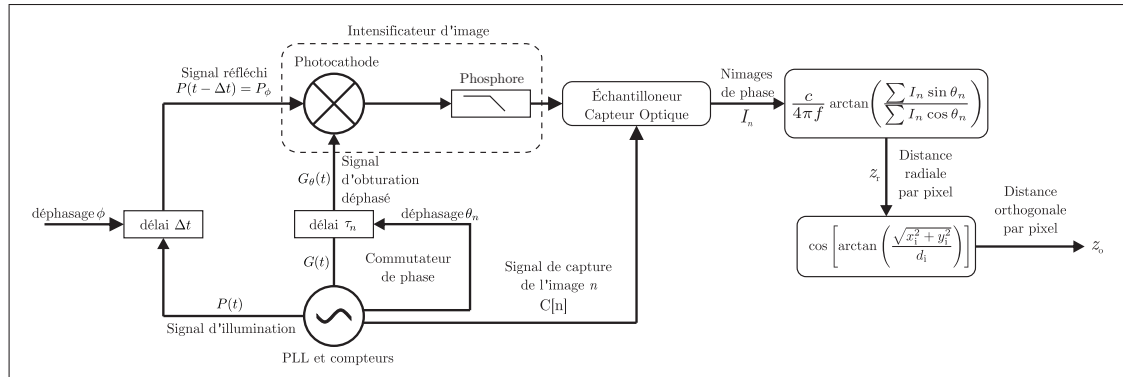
Intensificateur d'image

Signal réfléchi
$P(t-\Delta t) = P_\phi$

Photocathode

Phosphore

Échantilloneur
Capteur Optique

Nimages
de phase
$I_n$

$\frac{c}{4\pi f} \arctan\left(\frac{\sum I_n \sin\theta_n}{\sum I_n \cos\theta_n}\right)$

Distance
radiale
par pixel

$z_r$

Signal
d'obturation
déphasé

$G_\theta(t)$

déphasage $\phi$

délai $\Delta t$

délai $\tau_n$

déphasage $\theta_n$

$G(t)$

Commutateur
de phase

Signal de capture
de l'image $n$
C[n]

$P(t)$

Signal d'illumination

PLL et compteurs

$\cos\left[\arctan\left(\frac{\sqrt{x_i^2+y_i^2}}{d_i}\right)\right]$

Distance
orthogonale
par pixel

$z_o$